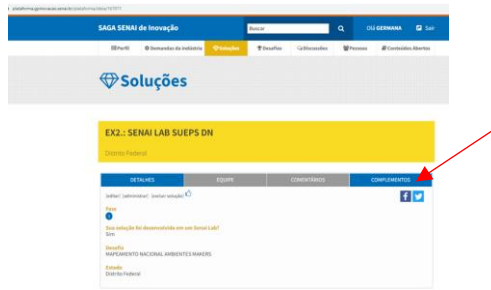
SAGA SENAI de Inovação

Buscar

Olá GERMANA

Sair

Perfil

Demandas da Indústria

Soluções

Desafios

Discussões

Pessoas

Conteúdos Abertos

Soluções

EX2.: SENAI LAB SUEPS DN

Distrito Federal

DETALHES

EQUIPE

COMENTÁRIOS

COMPLEMENTOS

[editar] [administrar] [excluir solução]

Fase

1

Sua solução foi desenvolvida em um Senai Lab?

Sim

Desafio

MAPEAMENTO NACIONAL AMBIENTES MAKERS

Estado

Distrito Federal